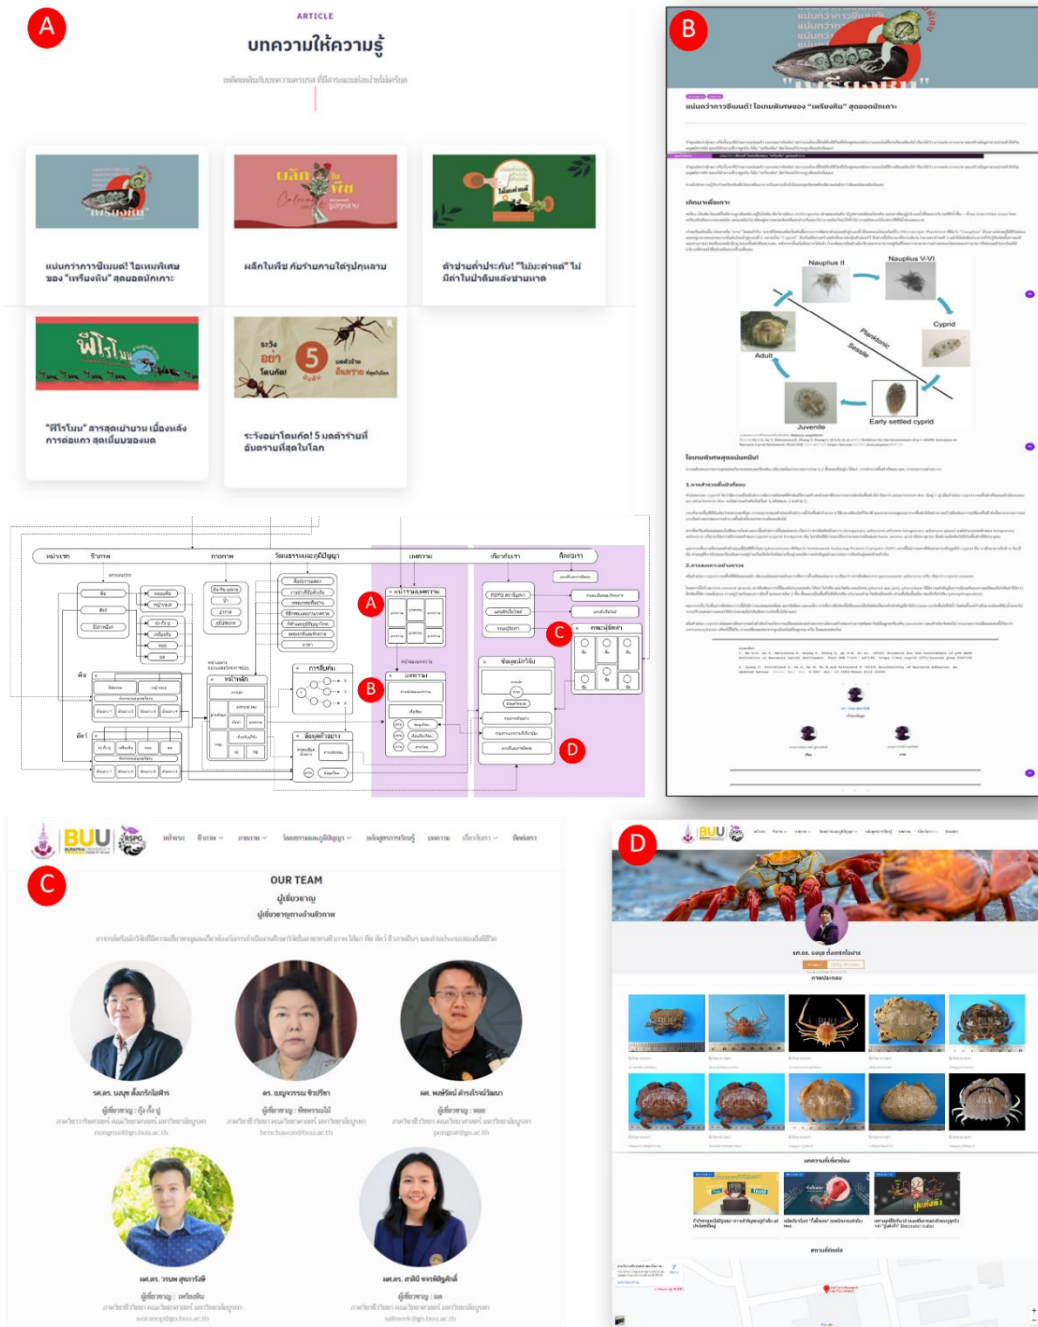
A

ARTICLE

บทความให้ความรู้

แม่นกว่าการชิมนต์! ไอเทมพิเศษของ "เพรียงหิน" สุดยอดนักเกาะ

ผลักในพืช ที่มีรายกายใต้ปุกหลาย

ตัวช่วยดำประกัน! "ไม่มะต่ามต" ไม่มีตาในป่าต้นแสงชายหาด

"ฟีโรโมน" สารสุดเย้ายวน เบื้องหลังการต่อแถว สุดเนียนของมด

ระวังอย่าโดนกัด! 5 มดตัวร้ายที่อันตรายที่สุดในโลก

B

แม่นกว่าการชิมนต์! ไอเทมพิเศษของ "เพรียงหิน" สุดยอดนักเกาะ

Nauplius II

Nauplius V-VI

Cyprid

Planktonic

Sessile

Adult

Juvenile

Early settled cyprid

A

B

C

D

C

BUU

RSPG

OUR TEAM

ผู้เชี่ยวชาญ

D

BUU